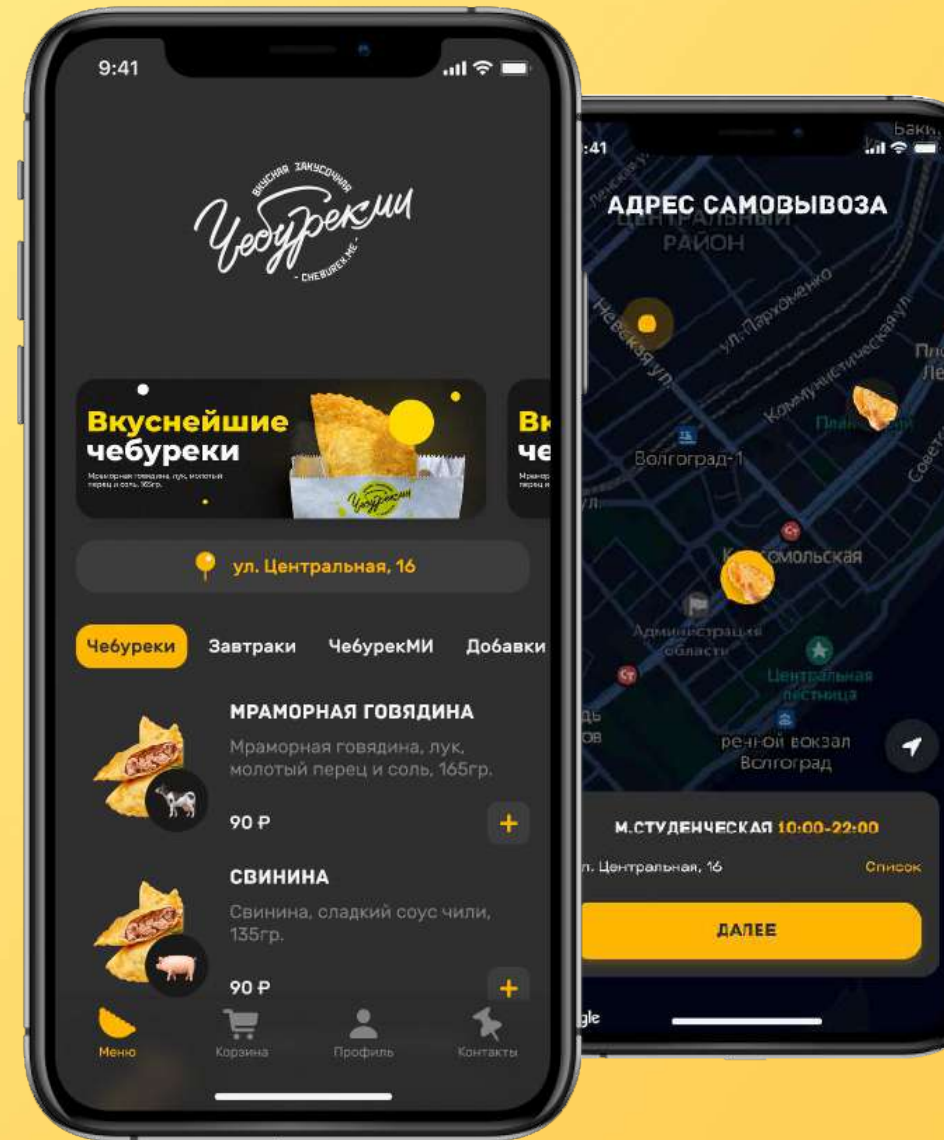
9:41

Вкусная закусочная
Чебуректи
CHEBUREK.ME

Вкуснейшие чебуреки
Мраморная говядина, лук, молотый перец и соль. 165гр.

Вк
че

ул. Центральная, 16

Чебуреки
Завтраки
ЧебурекМИ
Добавки

МРАМОРНАЯ ГОВЯДИНА
Мраморная говядина, лук, молотый перец и соль, 165гр.
90 ₽
+

СВИНИНА
Свинина, сладкий соус чили, 135гр.
90 ₽
+

Меню
Корзина
Профиль
Контакты

:41
АДРЕС САМОВЫВОЗА
ЦЕНТРАЛЬНЫЙ РАЙОН
Невская ул.
ул. Пархоменко
Коммунистическая ул.
Волгоград-1
Комсомольская
Администрация области
Центральная лестница
речной вокзал Волгоград

М.СТУДЕНЧЕСКАЯ 10:00-22:00
л. Центральная, 16
Список
ДАЛЕЕ
gle